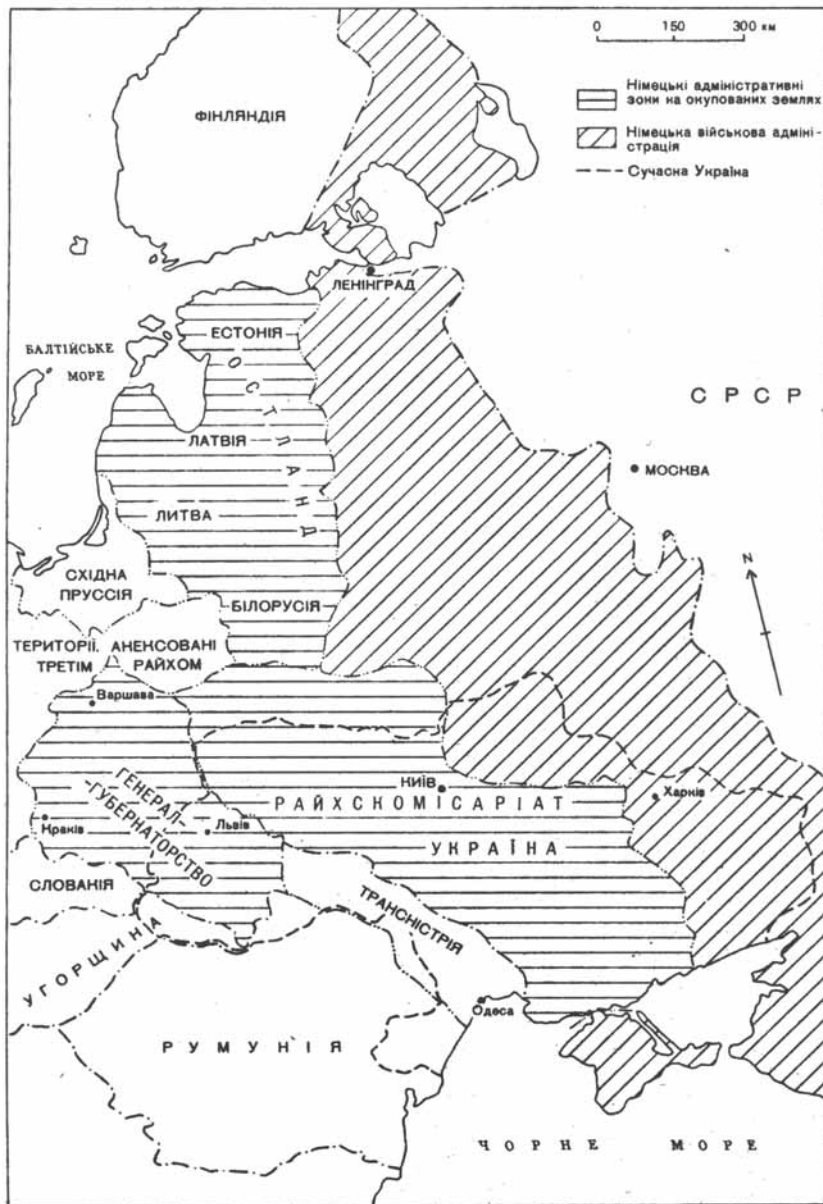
0 150 300 км

Німецькі адміністративні зони на окупованих землях

Німецька військова адміністрація

Сучасна Україна

ФІНЛЯНДІЯ

ЛЕНІНГРАД

ЕСТОНІЯ

БАЛТІЙСЬКЕ МОРЕ

ОСТЛАНД

СРСР

ЛАТВІЯ

МОСКВА

ЛИТВА

СХІДНА ПРУССІЯ

N

БІЛОРУСІЯ

ТЕРИТОРІЇ, АНЕКСОВАНІ ТРЕТІМ РАЙХОМ

Варшава

Київ

ГЕНЕРАЛ-ГУБЕРНАТОРСТВО

РАЙХСКОМІСАРІАТ

Харків

Краків

Львів

УКРАЇНА

СЛОВАКІЯ

ТРАНСНІСТРІЯ

УГОРЩИНА

Одеса

РУМУНІЯ

ЧОРНЕ МОРЕ